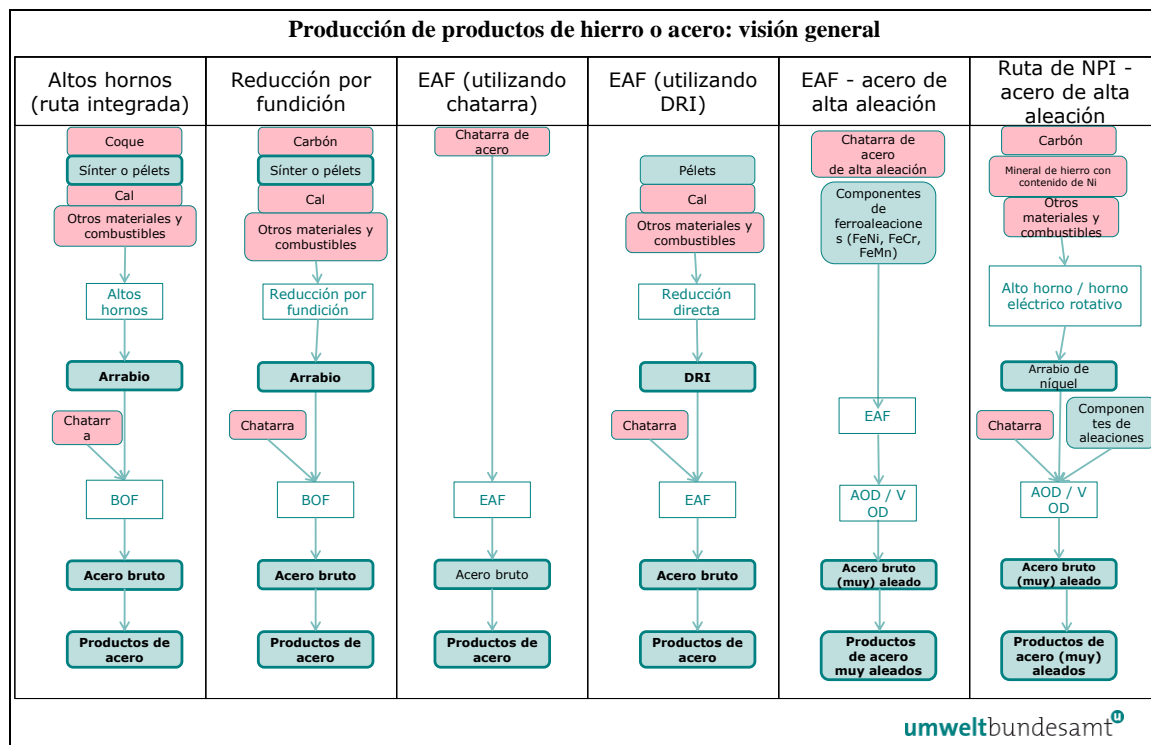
Producción de productos de hierro o acero: visión general

| Altos hornos (ruta integrada) | Reducción por fundición | EAF (utilizando chatarra) | EAF (utilizando DRI) | EAF - acero de alta aleación | Ruta de NPI - acero de alta aleación |
|---|---|---|---|---|---|
| Coque | Carbón | Chatarra de acero | Pélets | Chatarra de acero de alta aleación | Carbón |
| Sínter o pélets | Sínter o pélets | | Cal | Componentes de ferroaleaciones (FeNi, FeCr, FeMn) | Mineral de hierro con contenido de Ni |
| Cal | Cal | | Otros materiales y combustibles | | Otros materiales y combustibles |
| Otros materiales y combustibles | Otros materiales y combustibles | | | | |
| Altos hornos | Reducción por fundición | | Reducción directa | | Alto horno / horno eléctrico rotativo |
| Arrabio | Arrabio | | DRI | | Arrabio de níquel |
| Chatarr a | Chatarra | | Chatarra | | Chatarra |
| | | | | | Componen tes de aleaciones |
| BOF | BOF | EAF | EAF | EAF | |
| | | | | AOD / V OD | AOD / V OD |
| Acero bruto | Acero bruto | Acero bruto | Acero bruto | Acero bruto (muy) aleado | Acero bruto (muy) aleado |
| Productos de acero | Productos de acero | Productos de acero | Productos de acero | Productos de acero muy aleados | Productos de acero (muy) aleados |

umweltbundesamt